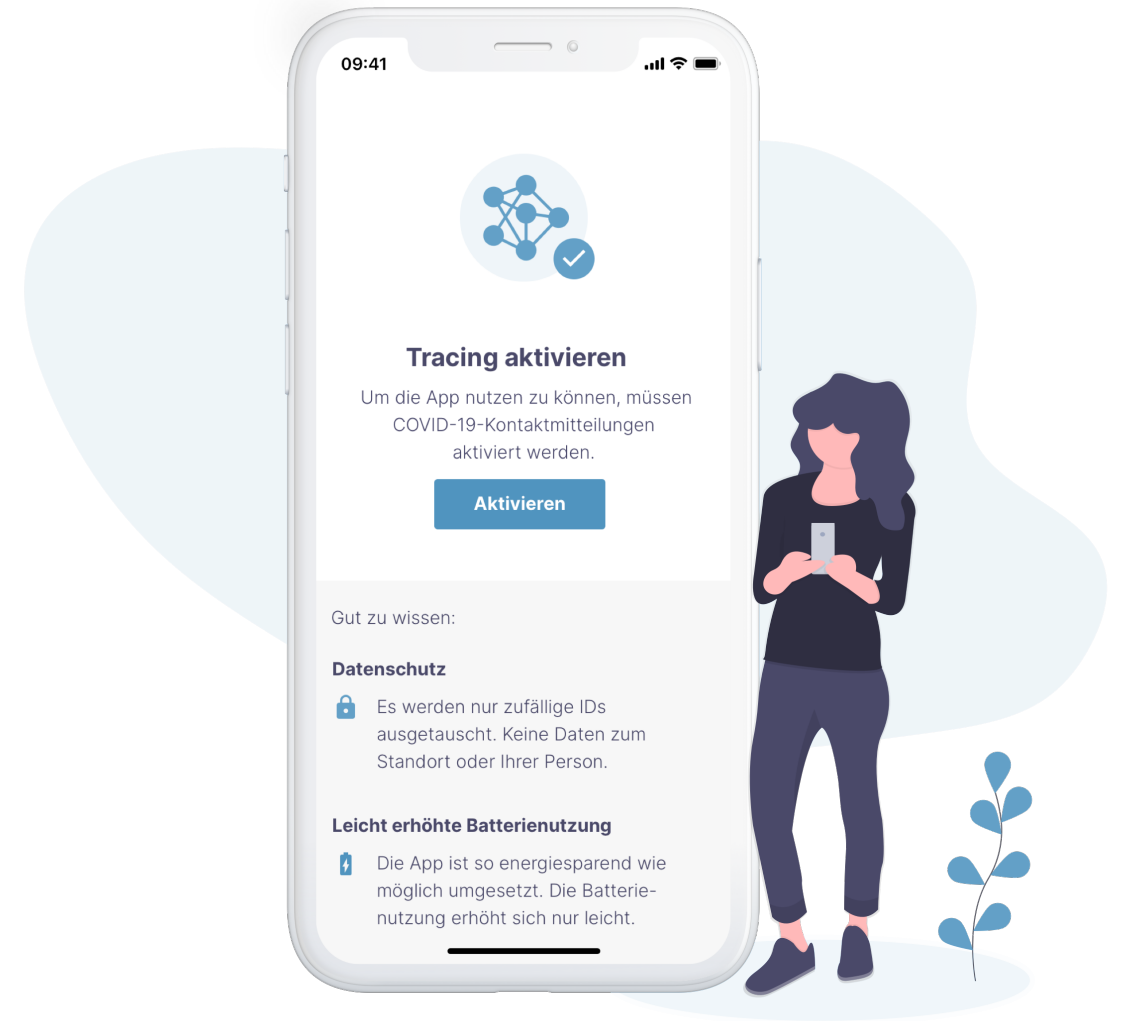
09:41

Tracing aktivieren

Um die App nutzen zu können, müssen COVID-19-Kontaktmitteilungen aktiviert werden.

Aktivieren

Gut zu wissen:

Datenschutz

Es werden nur zufällige IDs ausgetauscht. Keine Daten zum Standort oder Ihrer Person.

Leicht erhöhte Batterienutzung

Die App ist so energiesparend wie möglich umgesetzt. Die Batterienutzung erhöht sich nur leicht.